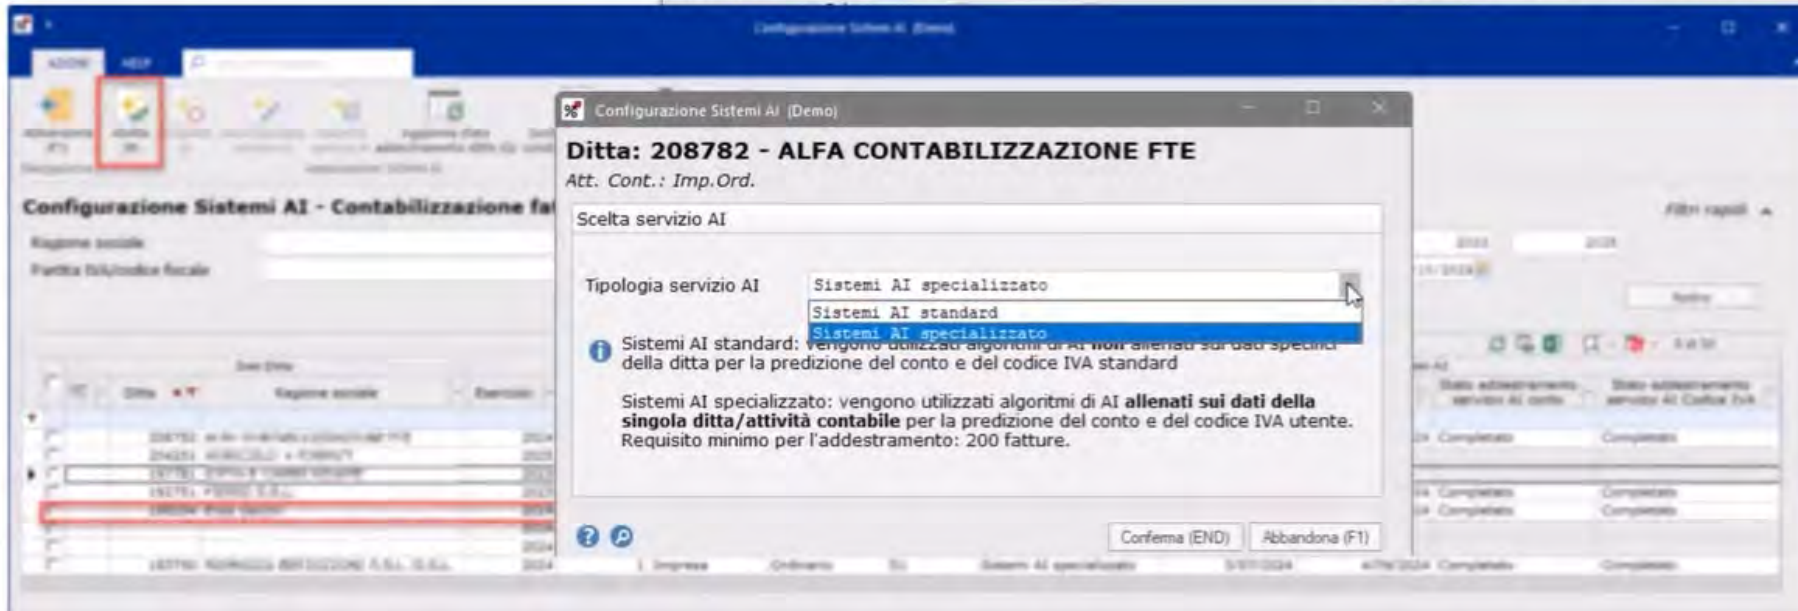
Configurazione Sistemi AI (Demo)

AZIONI HELP

Configurazione Sistemi AI - Contabilizzazione fat

Ragione sociale
Partita IVA/codice fiscale

Filtri rapidi

Configurazione Sistemi AI (Demo)

Ditta: 208782 - ALFA CONTABILIZZAZIONE FTE
Att. Cont.: Imp.Ord.

Scelta servizio AI

Tipologia servizio AI Sistemi AI specializzato
Sistemi AI standard
Sistemi AI specializzato

Sistemi AI standard: vengono utilizzati algoritmi di AI non allenati sui dati specifici della ditta per la predizione del conto e del codice IVA standard

Sistemi AI specializzato: vengono utilizzati algoritmi di AI **allenati sui dati della singola ditta/attività contabile** per la predizione del conto e del codice IVA utente. Requisito minimo per l'addestramento: 200 fatture.

Conferma (END) Abbandona (F1)

Ditta Ragione sociale Esercizio
Stato addestramento servizio AI conto
Stato addestramento servizio AI Codice IVA
Completato Completato
Completato Completato
Completato Completato
Impresa Ordinario Sistemi AI specializzato Completato Completato